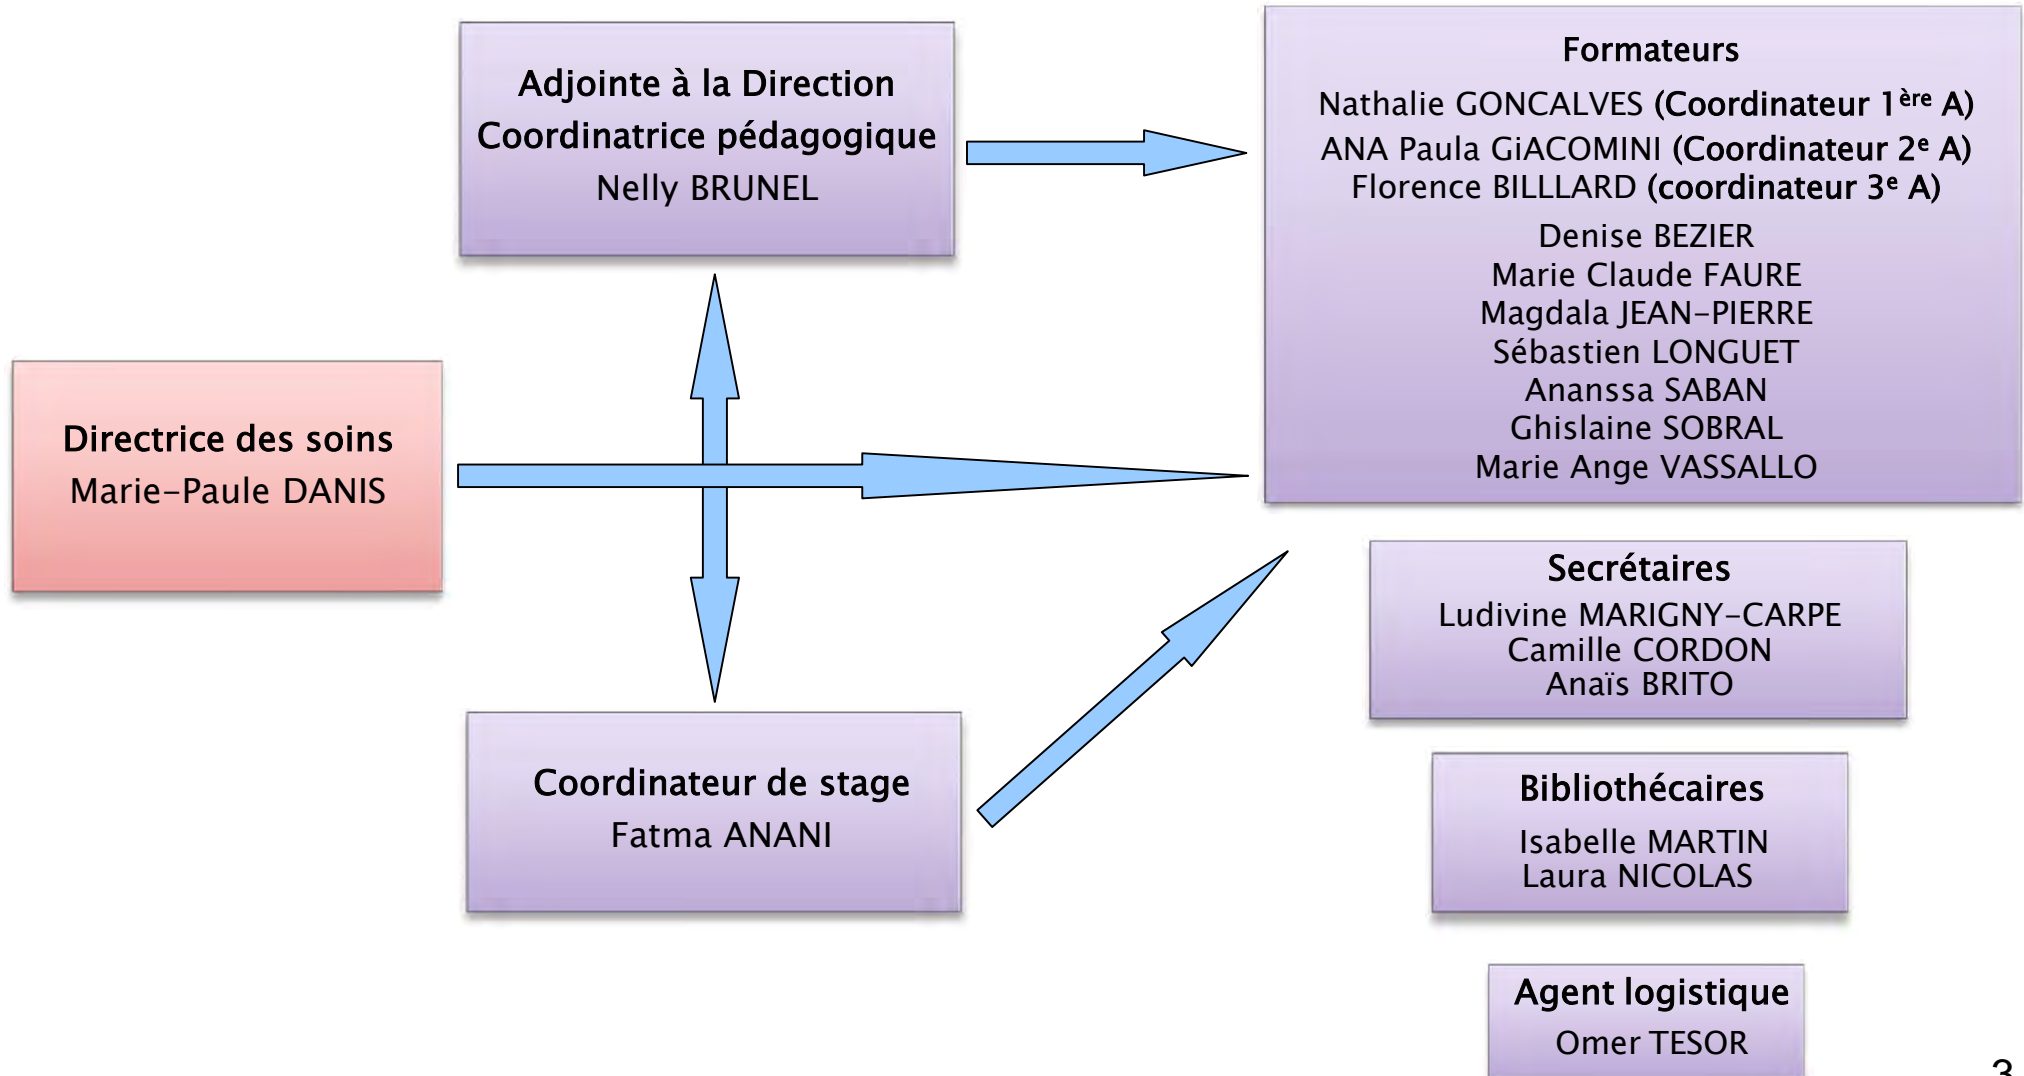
Adjointe à la Direction
Coordinatrice pédagogique
Nelly BRUNEL

Formateurs
Nathalie GONCALVES (Coordinateur 1$^{ère}$ A)
ANA Paula GiACOMINI (Coordinateur 2$^{e}$ A)
Florence BILLLARD (coordinateur 3$^{e}$ A)
Denise BEZIER
Marie Claude FAURE
Magdala JEAN-PIERRE
Sébastien LONGUET
Ananssa SABAN
Ghislaine SOBRAL
Marie Ange VASSALLO

Directrice des soins
Marie-Paule DANIS

Secrétaires
Ludivine MARIGNY-CARPE
Camille CORDON
Anaïs BRITO

Coordinateur de stage
Fatma ANANI

Bibliothécaires
Isabelle MARTIN
Laura NICOLAS

Agent logistique
Omer TESOR

3